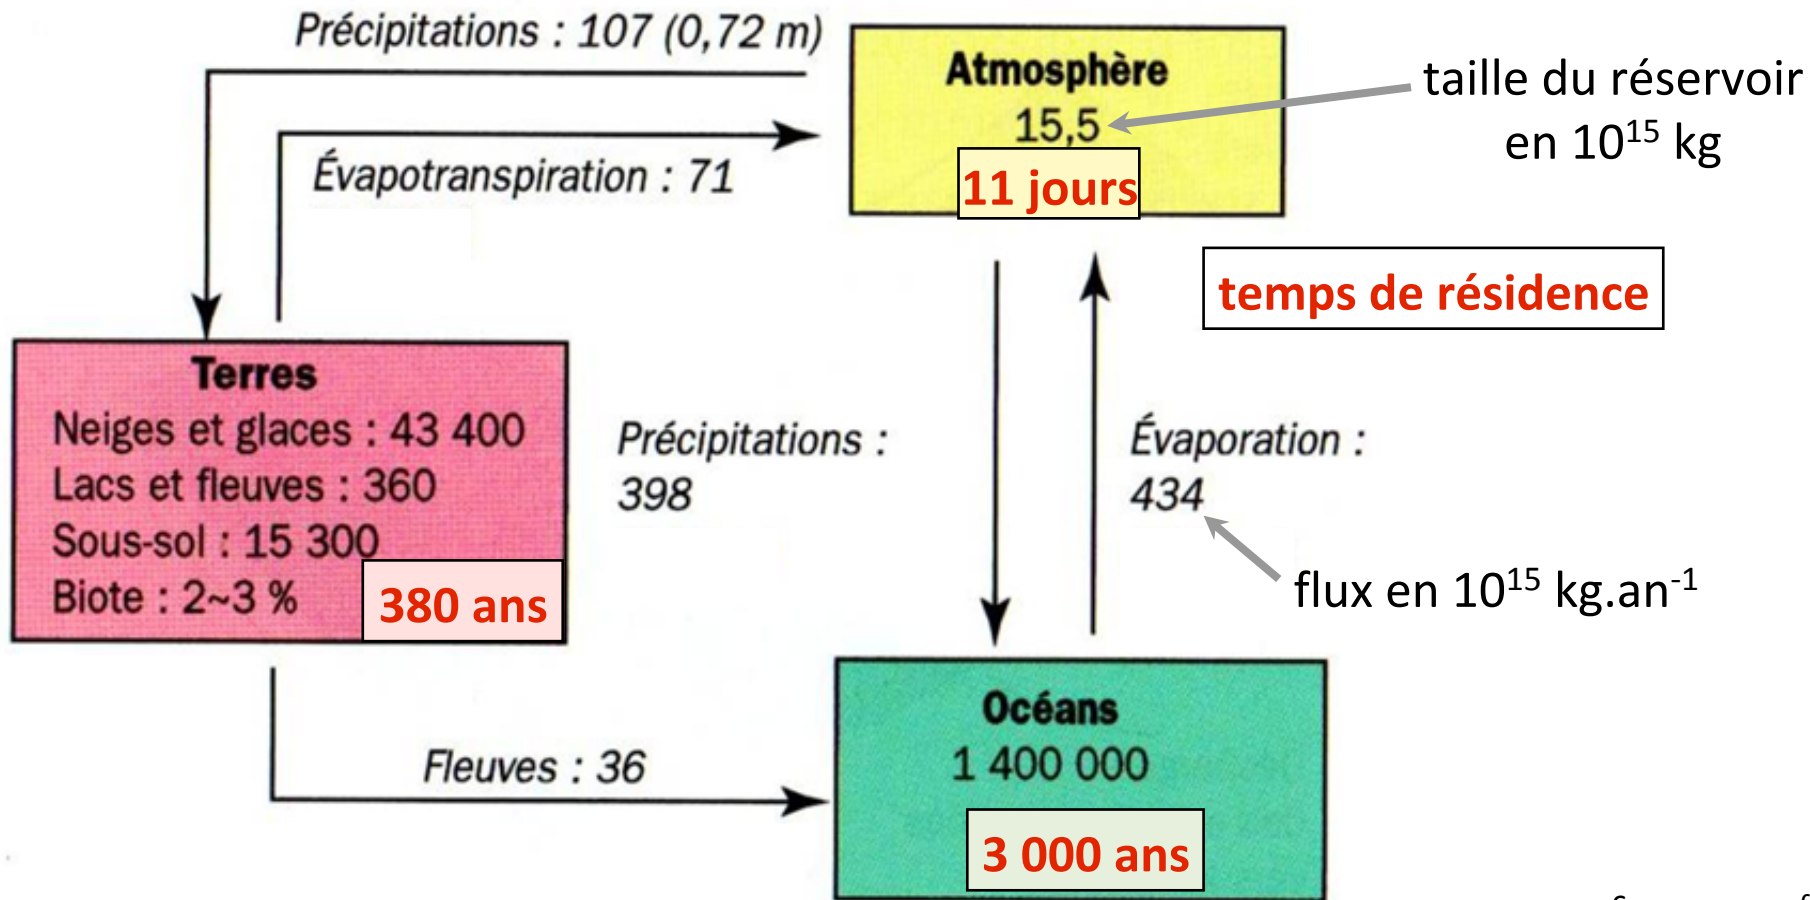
Précipitations : 107 (0,72 m)

Atmosphère
15,5
11 jours

taille du réservoir en $10^{15}$ kg

Évapotranspiration : 71

temps de résidence

Terres
Neiges et glaces : 43 400
Lacs et fleuves : 360
Sous-sol : 15 300
Biote : 2~3 %
380 ans

Précipitations : 398

Évaporation : 434

flux en $10^{15}$ kg.an$^{-1}$

Fleuves : 36

Océans
1 400 000
3 000 ans